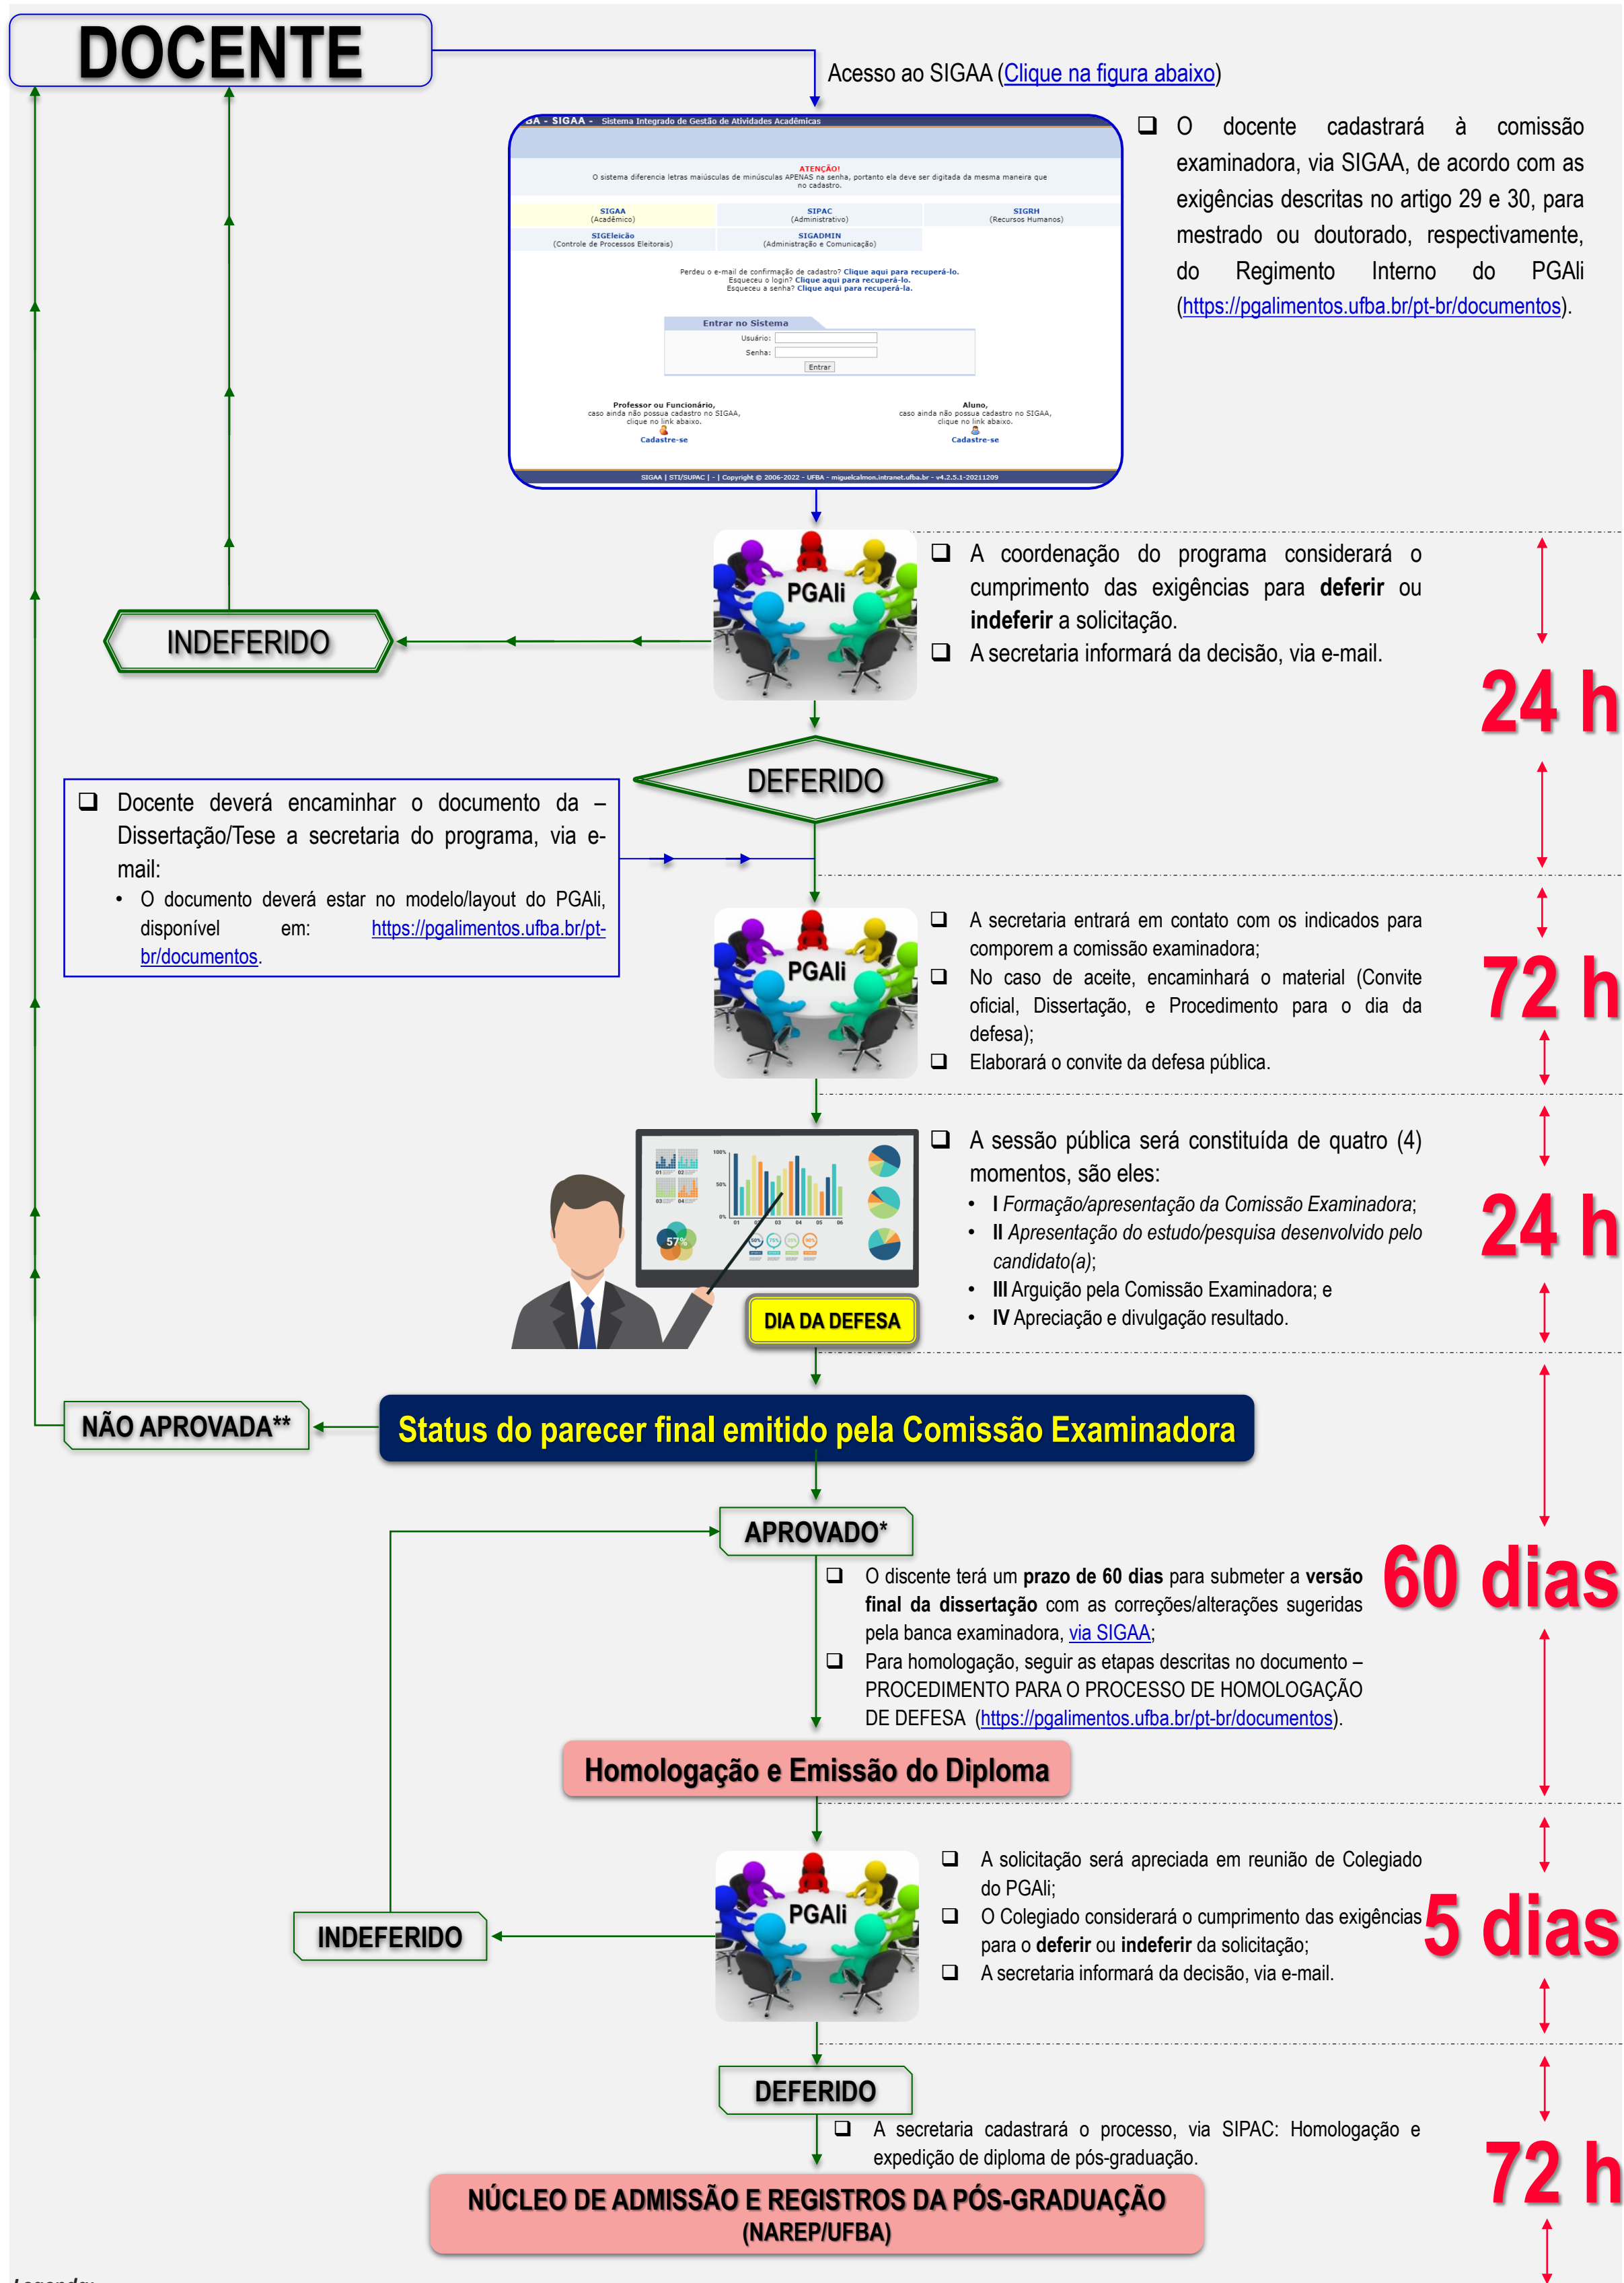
DOCENTE

Acesso ao SIGAA (Clique na figura abaixo)

GA - SIGAA - Sistema Integrado de Gestão de Atividades Acadêmicas

ATENÇÃO!
O sistema diferencia letras maiúsculas de minúsculas APENAS na senha, portanto ela deve ser digitada da mesma maneira que no cadastro.

| SIGAA (Acadêmico) | SIPAC (Administrativo) | SIGRH (Recursos Humanos) |
|---|---|---|
| SIGEleição (Controle de Processos Eleitorais) | SIGADMIN (Administração e Comunicação) | |

Perdeu o e-mail de confirmação de cadastro? Clique aqui para recuperá-lo.
Esqueceu o login? Clique aqui para recuperá-lo.
Esqueceu a senha? Clique aqui para recuperá-la.

Entrar no Sistema
Usuário:
Senha:
Entrar

Professor ou Funcionário, caso ainda não possua cadastro no SIGAA, clique no link abaixo.
Cadastre-se

Aluno, caso ainda não possua cadastro no SIGAA, clique no link abaixo.
Cadastre-se

SIGAA | STI/SUPAC | - | Copyright © 2006-2022 - UFBA - miguelcalmon.intranet.ufba.br - v4.2.5.1-20211209

❑ O docente cadastrará à comissão examinadora, via SIGAA, de acordo com as exigências descritas no artigo 29 e 30, para mestrado ou doutorado, respectivamente, do Regimento Interno do PGAli (https://pgalimentos.ufba.br/pt-br/documentos).

PGAli

❑ A coordenação do programa considerará o cumprimento das exigências para **deferir** ou **indeferir** a solicitação.
❑ A secretaria informará da decisão, via e-mail.

INDEFERIDO

24 h

DEFERIDO

❑ Docente deverá encaminhar o documento da – Dissertação/Tese a secretaria do programa, via e-mail:
• O documento deverá estar no modelo/layout do PGAli, disponível em: https://pgalimentos.ufba.br/pt-br/documentos.

PGAli

❑ A secretaria entrará em contato com os indicados para comporem a comissão examinadora;
❑ No caso de aceite, encaminhará o material (Convite oficial, Dissertação, e Procedimento para o dia da defesa);
❑ Elaborará o convite da defesa pública.

72 h

DIA DA DEFESA

❑ A sessão pública será constituída de quatro (4) momentos, são eles:
• **I** *Formação/apresentação da Comissão Examinadora*;
• **II** *Apresentação do estudo/pesquisa desenvolvido pelo candidato(a)*;
• **III** Arguição pela Comissão Examinadora; e
• **IV** Apreciação e divulgação resultado.

24 h

NÃO APROVADA**

Status do parecer final emitido pela Comissão Examinadora

APROVADO*

❑ O discente terá um **prazo de 60 dias** para submeter a **versão final da dissertação** com as correções/alterações sugeridas pela banca examinadora, via SIGAA;
❑ Para homologação, seguir as etapas descritas no documento – PROCEDIMENTO PARA O PROCESSO DE HOMOLOGAÇÃO DE DEFESA (https://pgalimentos.ufba.br/pt-br/documentos).

60 dias

Homologação e Emissão do Diploma

PGAli

❑ A solicitação será apreciada em reunião de Colegiado do PGAli;
❑ O Colegiado considerará o cumprimento das exigências para o **deferir** ou **indeferir** da solicitação;
❑ A secretaria informará da decisão, via e-mail.

INDEFERIDO

5 dias

DEFERIDO

❑ A secretaria cadastrará o processo, via SIPAC: Homologação e expedição de diploma de pós-graduação.

72 h

NÚCLEO DE ADMISSÃO E REGISTROS DA PÓS-GRADUAÇÃO (NAREP/UFBA)

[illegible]